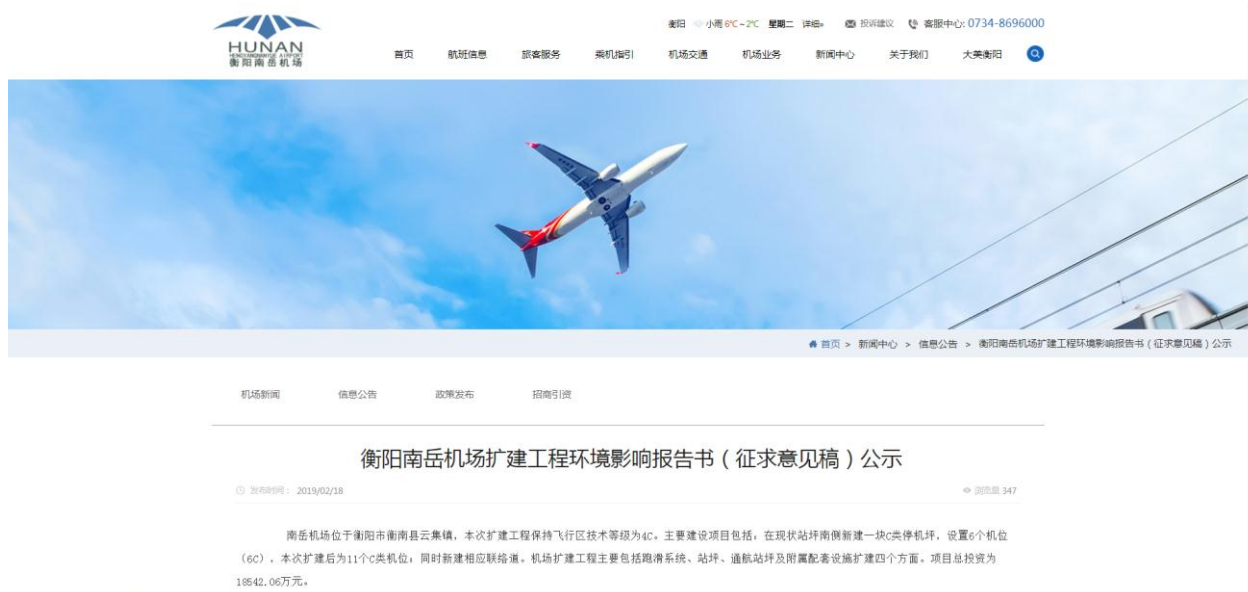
HUNAN
HENGYANGNANYUE AIRPORT
衡阳南岳机场

衡阳 小雨 6°C ~ 2°C 星期二 详细» 投诉建议 客服中心: 0734-8696000

首页 航班信息 旅客服务 乘机指引 机场交通 机场业务 新闻中心 关于我们 大美衡阳

首页 > 新闻中心 > 信息公告 > 衡阳南岳机场扩建工程环境影响报告书（征求意见稿）公示

机场新闻 信息公告 政策发布 招商引资

衡阳南岳机场扩建工程环境影响报告书（征求意见稿）公示

发布时间：2019/02/18

浏览量 347

南岳机场位于衡阳市衡南县云集镇，本次扩建工程保持飞行区技术等级为4C。主要建设项目包括，在现状站坪南侧新建一块C类停机坪，设置6个机位（6C），本次扩建后为11个C类机位，同时新建相应联络道。机场扩建工程主要包括跑滑系统、站坪、通航站坪及附属配套设施扩建四个方面。项目总投资为18542.06万元。